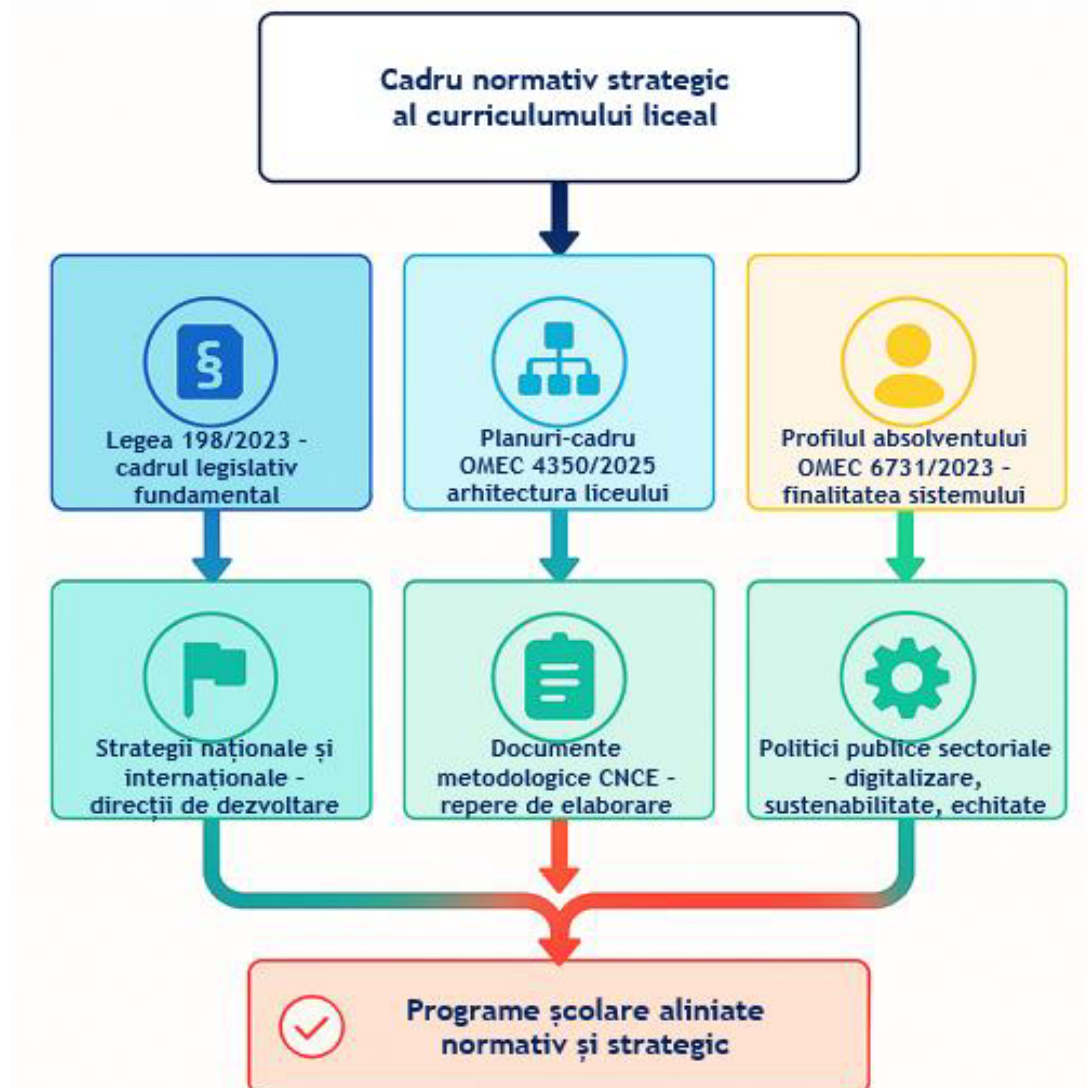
Cadru normativ strategic al curriculumului liceal

§

Legea 198/2023 - cadrul legislativ fundamental

Planuri-cadru OMEC 4350/2025 arhitectura liceului

Profilul absolventului OMEC 6731/2023 - finalitatea sistemului

Strategii naționale și internaționale - direcții de dezvoltare

Documente metodologice CNCE - repere de elaborare

Politici publice sectoriale - digitalizare, sustenabilitate, echitate

Programe școlare aliniate normativ și strategic